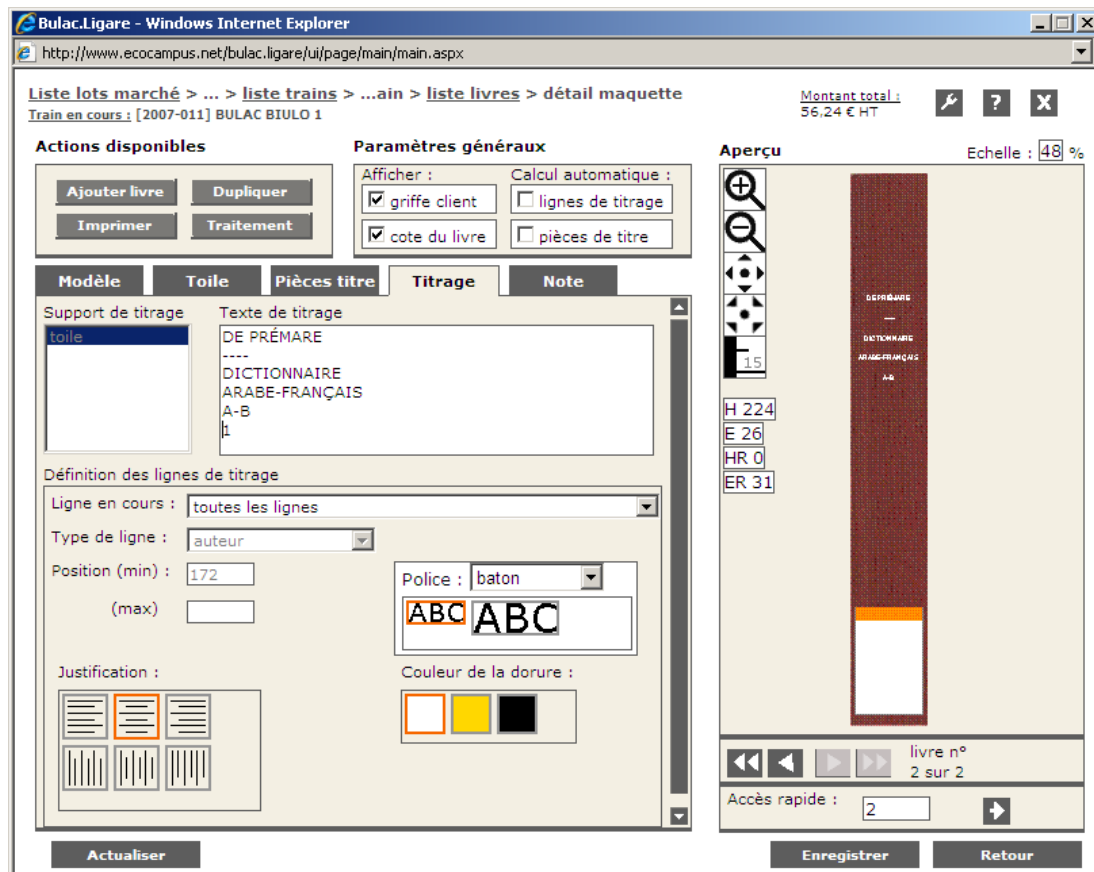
Bulac.Ligare - Windows Internet Explorer

http://www.ecocampus.net/bulac.ligare/ui/page/main/main.aspx

Liste lots marché > ... > liste trains > ...ain > liste livres > détail maquette
Train en cours : [2007-011] BULAC BIULO 1

Montant total :
56,24 € HT

Actions disponibles

Ajouter livre
Dupliquer
Imprimer
Traitement

Paramètres généraux

Afficher :
griffe client
cote du livre

Calcul automatique :
lignes de titrage
pièces de titre

Modèle
Toile
Pièces titre
Titrage
Note

Support de titrage
toile

Texte de titrage
DE PRÉMARE
----
DICTIONNAIRE
ARABE-FRANÇAIS
A-B
1

Définition des lignes de titrage

Ligne en cours : toutes les lignes
Type de ligne : auteur
Position (min) : 172
(max)

Police : baton
ABC ABC

Justification :

Couleur de la dorure :

Aperçu
Echelle : 48 %

15

DE PRÉMARE
—
DICTIONNAIRE
ARABE-FRANÇAIS
A-B

H 224
E 26
HR 0
ER 31

livre n°
2 sur 2

Accès rapide :
2

Actualiser
Enregistrer
Retour